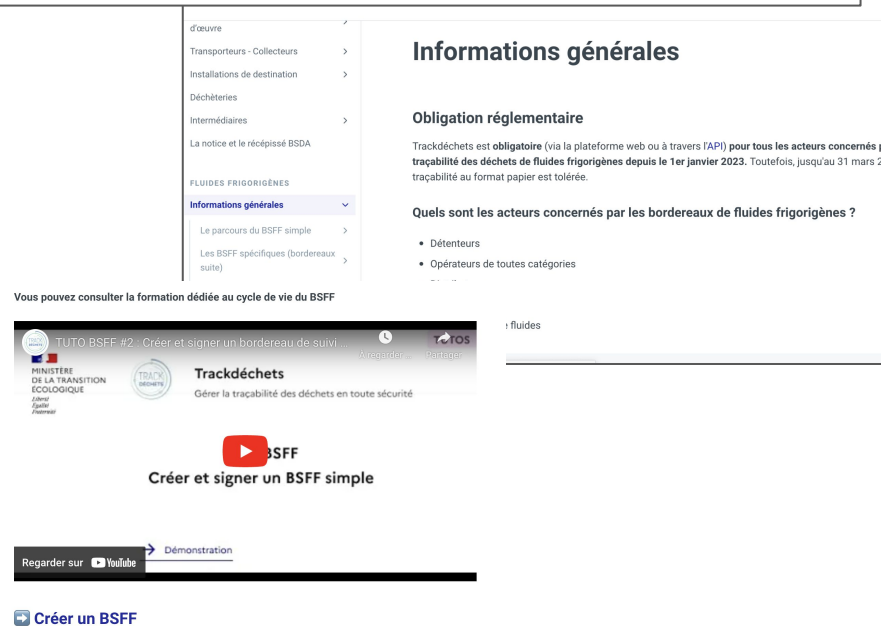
d'œuvre

Transporteurs - Collecteurs

Installations de destination

Déchèteries

Intermédiaires

La notice et le récépissé BSDA

FLUIDES FRIGORIGÈNES

Informations générales

Le parcours du BSFF simple

Les BSFF spécifiques (bordereaux suite)

# Informations générales

## Obligation réglementaire

Trackdéchets est **obligatoire** (via la plateforme web ou à travers l'API) **pour tous les acteurs concernés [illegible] traçabilité des déchets de fluides frigorigènes depuis le 1er janvier 2023.** Toutefois, jusqu'au 31 mars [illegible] traçabilité au format papier est tolérée.

## Quels sont les acteurs concernés par les bordereaux de fluides frigorigènes ?

- Détenteurs
- Opérateurs de toutes catégories

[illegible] fluides

Vous pouvez consulter la formation dédiée au cycle de vie du BSFF

TUTO BSFF #2 : Créer et signer un bordereau de suivi ...

À regarder ... Partager

MINISTÈRE DE LA TRANSITION ÉCOLOGIQUE
Liberté
Égalité
Fraternité

TRACK DÉCHETS

Trackdéchets
Gérer la traçabilité des déchets en toute sécurité

BSFF
Créer et signer un BSFF simple

Démonstration

Regarder sur YouTube

➡️ Créer un BSFF